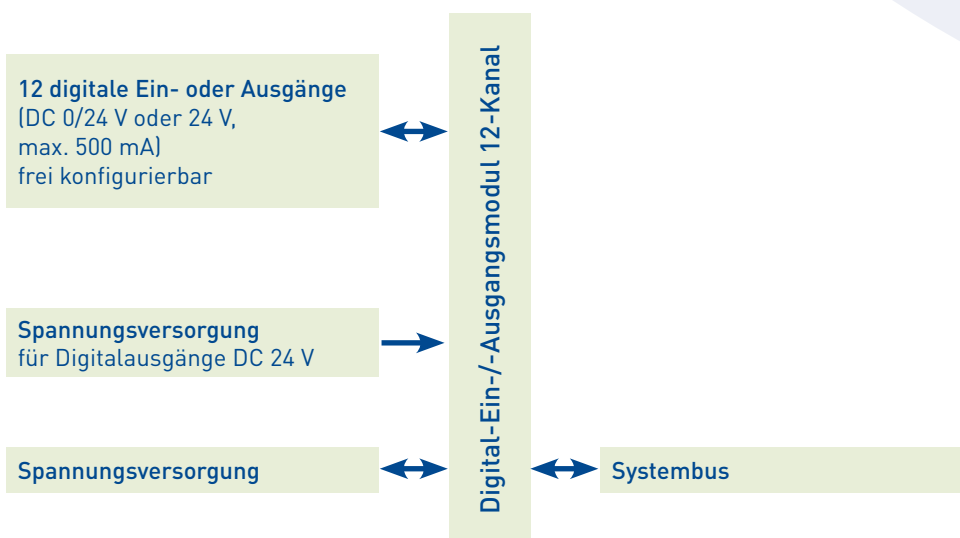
12 digitale Ein- oder Ausgänge
(DC 0/24 V oder 24 V,
max. 500 mA)
frei konfigurierbar

Spannungsversorgung
für Digitalausgänge DC 24 V

Spannungsversorgung

Digital-Ein-/-Ausgangsmodul 12-Kanal

Systembus